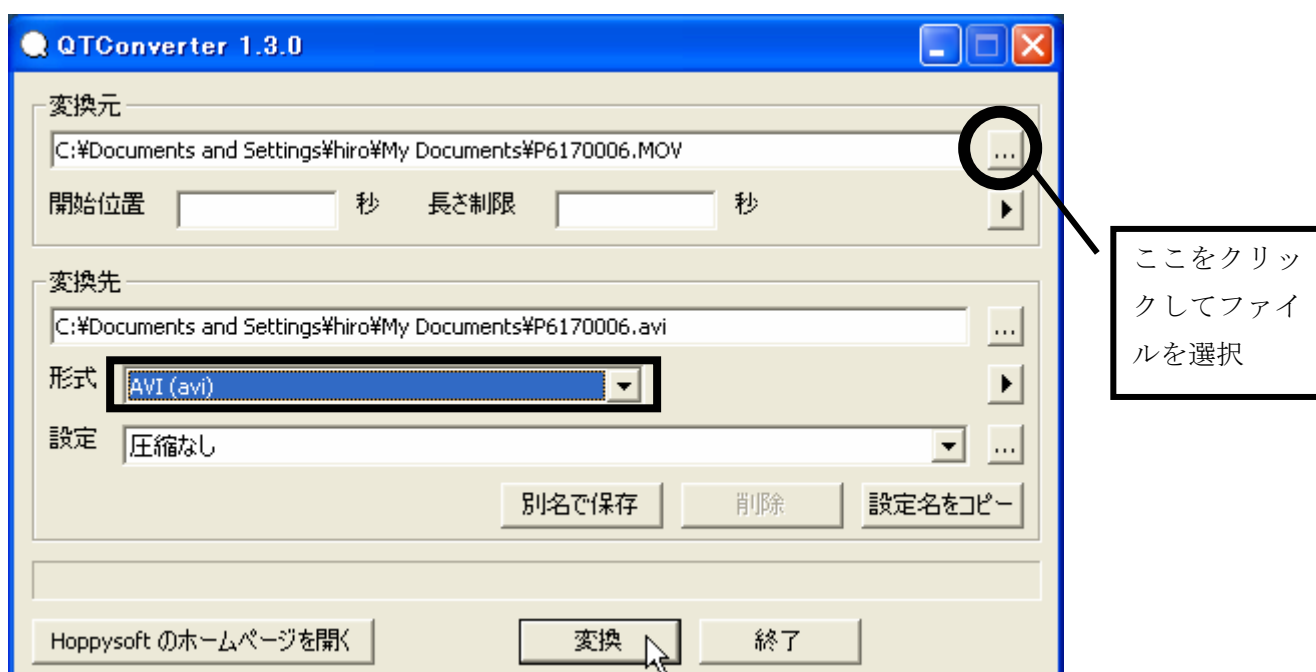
QTConverter 1.3.0

変換元

C:¥Documents and Settings¥hiro¥My Documents¥P6170006.MOV

...

開始位置 秒 長さ制限 秒

ここをクリックしてファイルを選択

変換先

C:¥Documents and Settings¥hiro¥My Documents¥P6170006.avi

...

形式 AVI (avi)

設定 圧縮なし

...

別名で保存 削除 設定名をコピー

Hoppysoft のホームページを開く 変換 終了